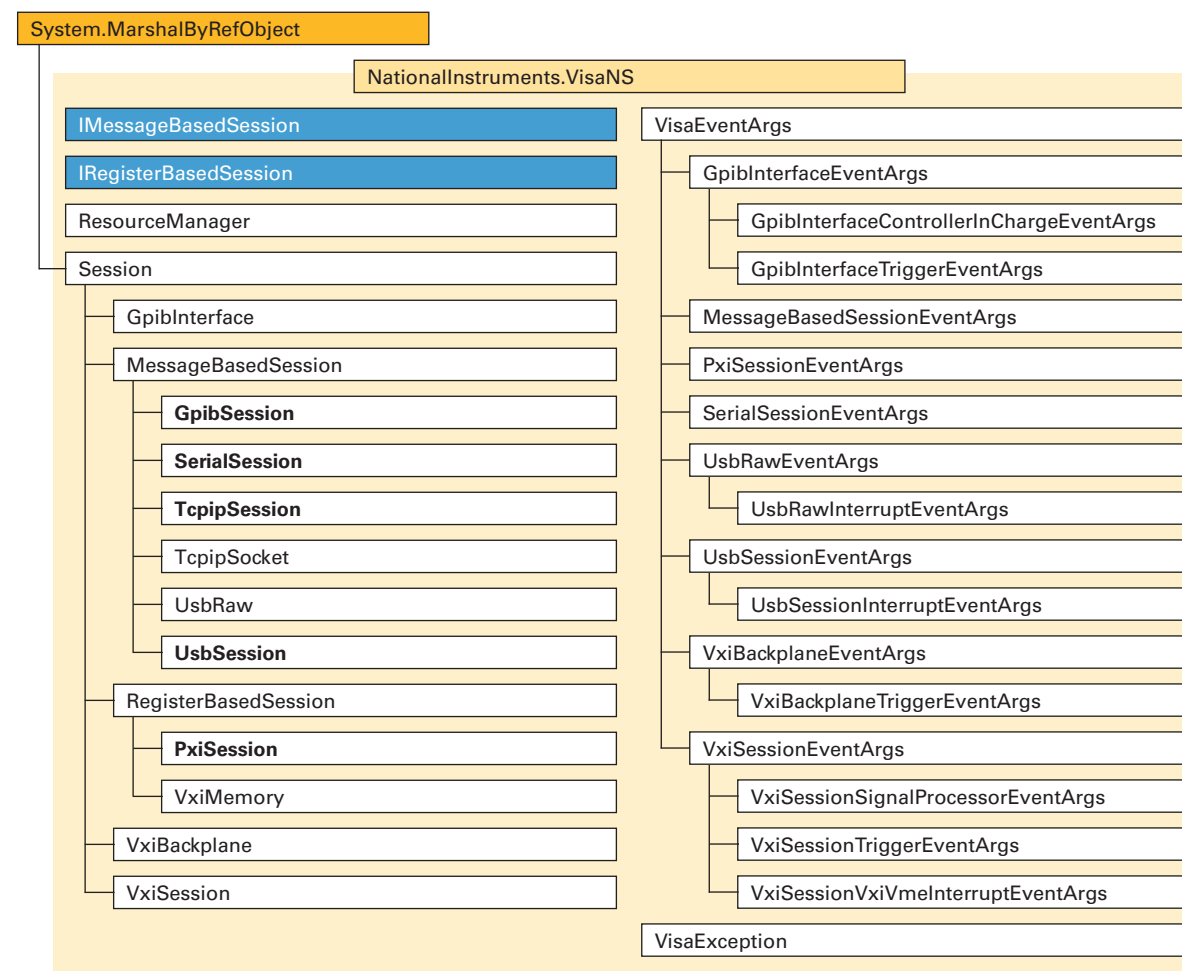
System.MarshalByRefObject

NationalInstruments.VisaNS

IMessageBasedSession

IRegisterBasedSession

ResourceManager

Session

GpibInterface

MessageBasedSession

**GpibSession**

**SerialSession**

**TcpipSession**

TcpipSocket

UsbRaw

**UsbSession**

RegisterBasedSession

**PxiSession**

VxiMemory

VxiBackplane

VxiSession

VisaEventArgs

GpibInterfaceEventArgs

GpibInterfaceControllerInChargeEventArgs

GpibInterfaceTriggerEventArgs

MessageBasedSessionEventArgs

PxiSessionEventArgs

SerialSessionEventArgs

UsbRawEventArgs

UsbRawInterruptEventArgs

UsbSessionEventArgs

UsbSessionInterruptEventArgs

VxiBackplaneEventArgs

VxiBackplaneTriggerEventArgs

VxiSessionEventArgs

VxiSessionSignalProcessorEventArgs

VxiSessionTriggerEventArgs

VxiSessionVxiVmeInterruptEventArgs

VisaException